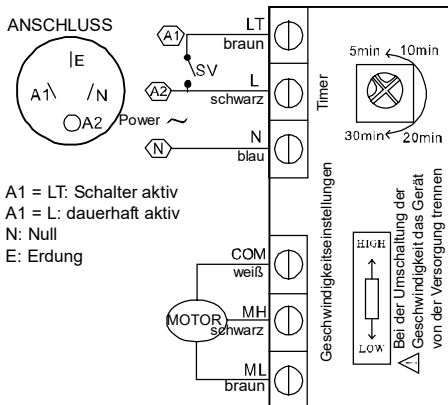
ANSCHLUSS
E
A1
N
A2
A1
LT
braun
SV
A2
L
schwarz
Power ~
N
N
blau
Timer
5min 10min
30min 20min
A1 = LT: Schalter aktiv
A1 = L: dauerhaft aktiv
N: Null
E: Erdung
Geschwindigkeitseinstellungen
HIGH
LOW
Bei der Umschaltung der Geschwindigkeit das Gerät von der Versorgung trennen
COM
weiß
MOTOR
MH
schwarz
ML
braun